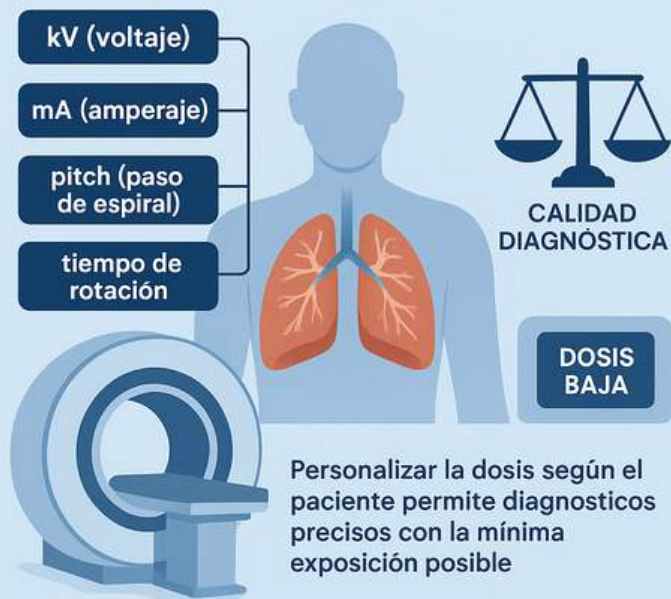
kV (voltaje)

mA (amperaje)

pitch (paso de espiral)

tiempo de rotación

CALIDAD DIAGNÓSTICA

DOSIS BAJA

Personalizar la dosis según el paciente permite diagnosticos precisos con la mínima exposición posible